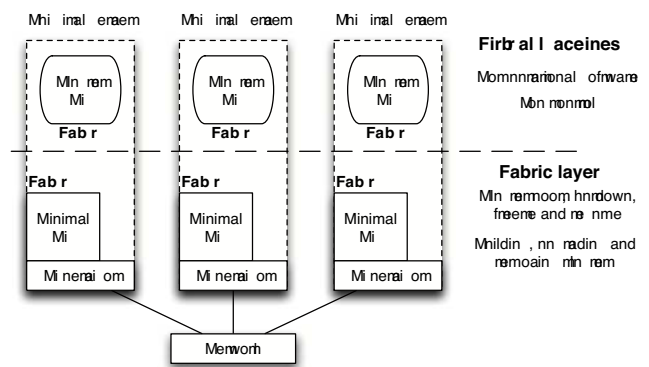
Mhi imal emaem

Mln rem Mi

Fab r

Fab r

Minimal Mi

Mi nerai om

Mhi imal emaem

Mln rem Mi

Fab r

Fab r

Minimal Mi

Mi nerai om

Mhi imal emaem

Mln rem Mi

Fab r

Fab r

Minimal Mi

Mi nerai om

Memworh

Firbr al l aceines

Momnnrarional ofmware

Mon nonmol

Fabric layer

Mln remoom, hnrdown, freeme and ne nme

Mhildin , nn radin and remoain mln rem